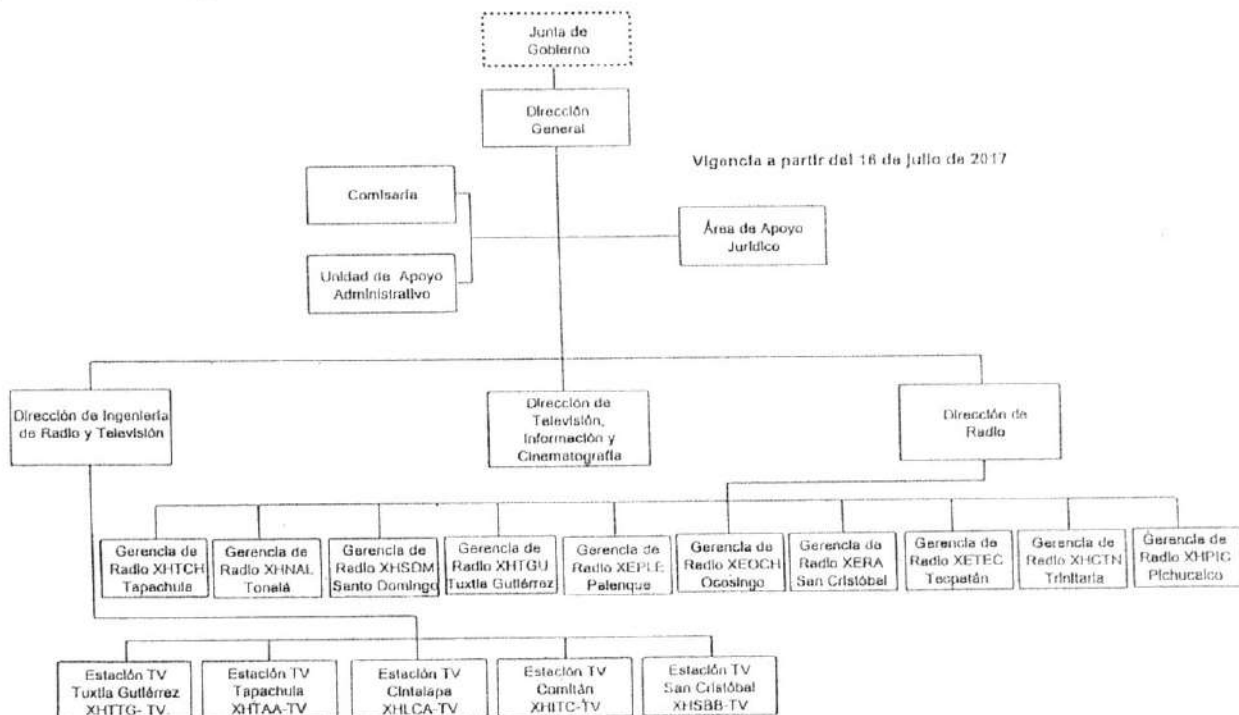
Junta de Gobierno

Dirección General

Vigencia a partir del 16 de julio de 2017

Comisaría

Área de Apoyo Jurídico

Unidad de Apoyo Administrativo

Dirección de Ingeniería de Radio y Televisión

Dirección de Televisión, Información y Cinematografía

Dirección de Radio

Gerencia de Radio XHTCH Tapachula

Gerencia de Radio XHNAL Tonalá

Gerencia de Radio XHSDM Santo Domingo

Gerencia de Radio XHTGU Tuxtla Gutiérrez

Gerencia de Radio XEPLE Palenque

Gerencia de Radio XEOCH Ocosingo

Gerencia de Radio XERA San Cristóbal

Gerencia de Radio XETEC Tecpatán

Gerencia de Radio XHCTN Trinitaria

Gerencia de Radio XHPIC Pichucalco

Estación TV Tuxtla Gutiérrez XHTTG- TV.

Estación TV Tapachula XHTAA-TV

Estación TV Cintalapa XHLCA-TV

Estación TV Comitán XHITC-TV

Estación TV San Cristóbal XHSBB-TV